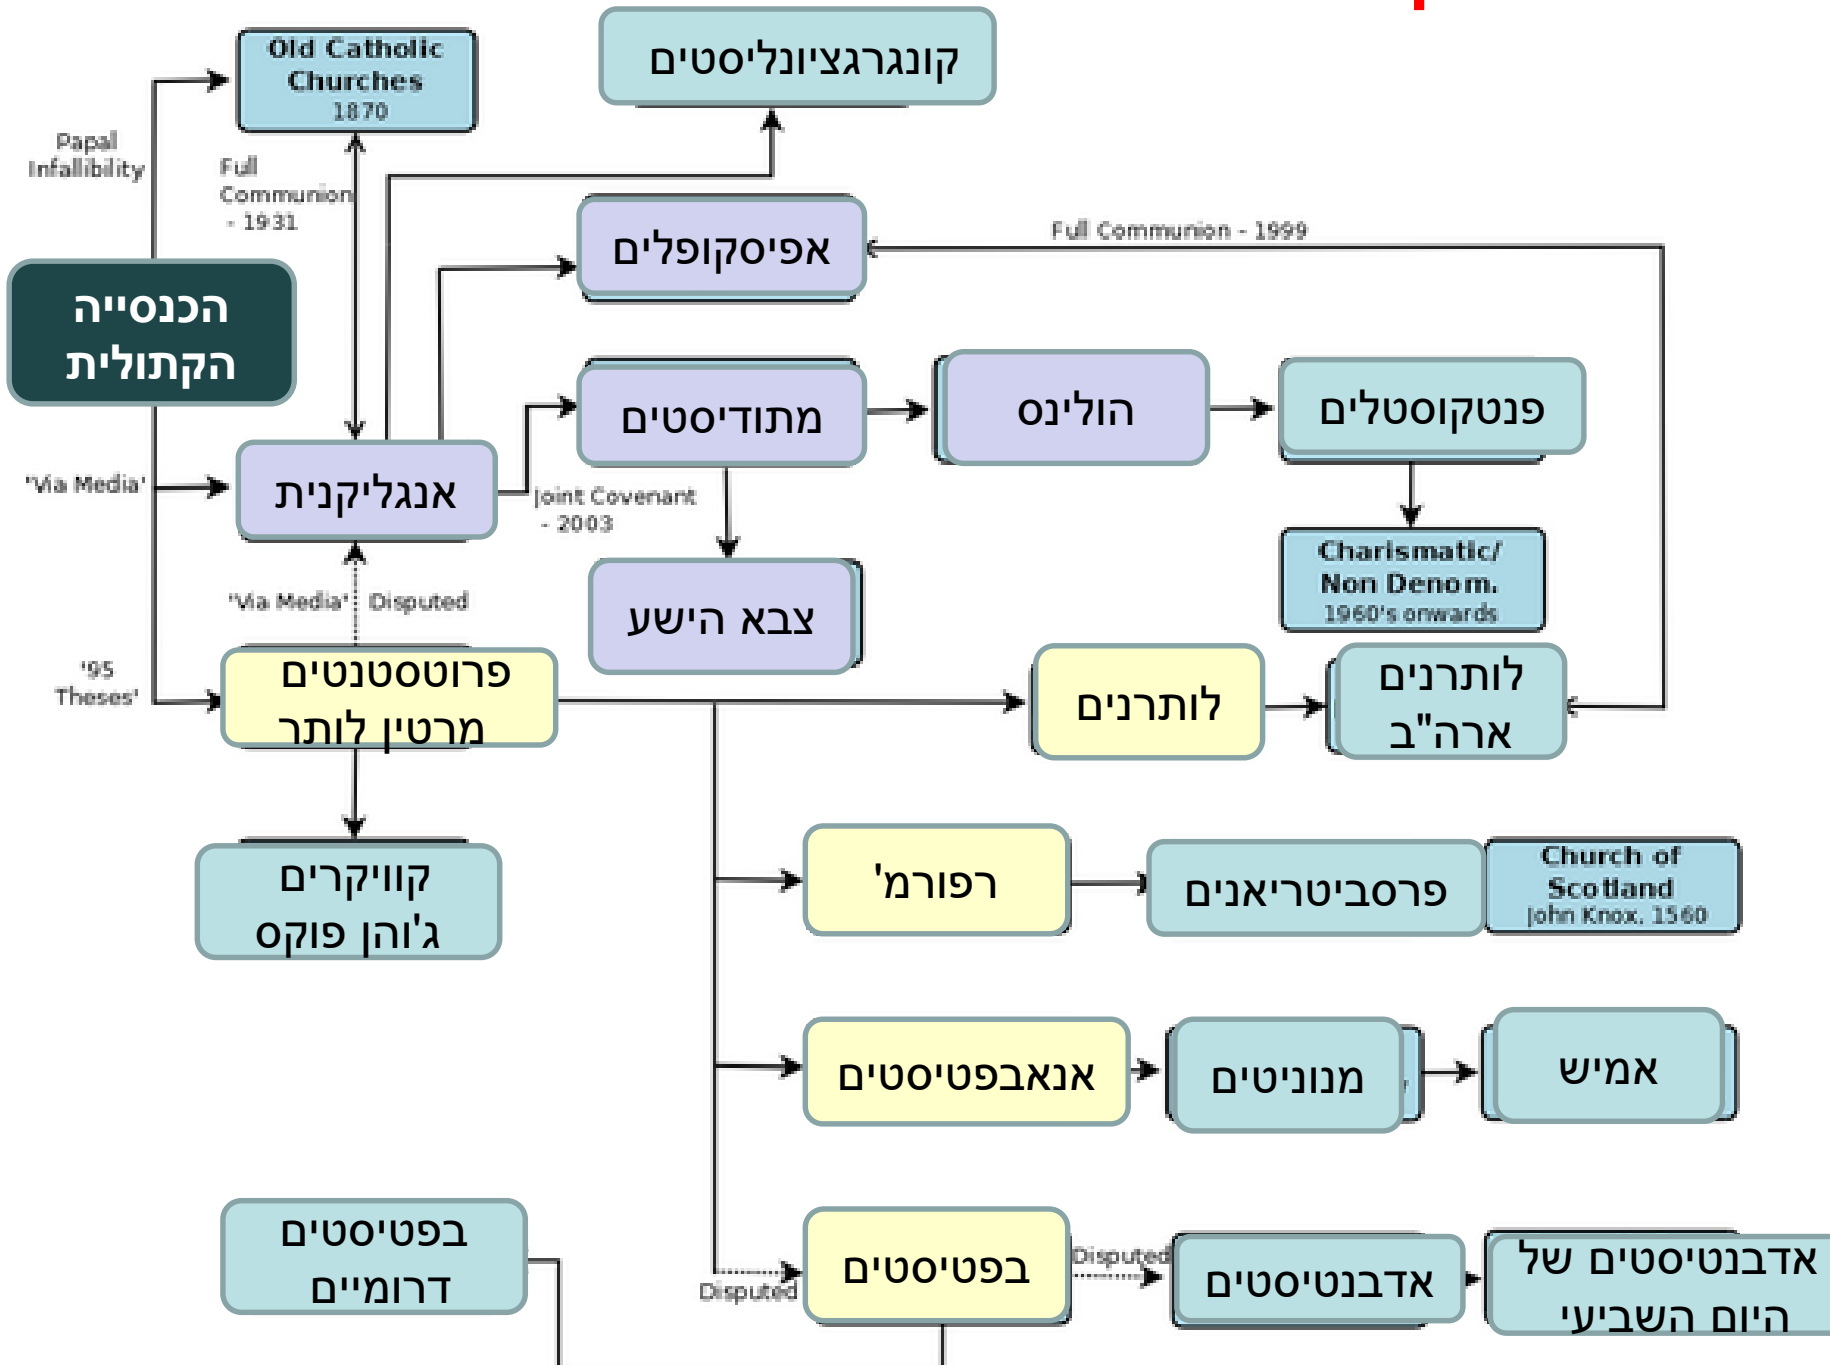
Old Catholic Churches 1870

קונגרגציונליסטים

Papal Infallibility

Full Communion - 1931

אפיסקופלים

Full Communion - 1999

הכנסייה הקתולית

מתודיסטים

הולינס

פנטקוסטלים

'Via Media'

אנגליקנית

Joint Covenant - 2003

Charismatic/ Non Denom. 1960's onwards

צבא הישע

'Via Media' Disputed

'95 Theses'

פרוטסטנטים מרטין לותר

לותרנים

לותרנים ארה"ב

קווייקרים ג'והן פוקס

רפורמ'

פרסביטריאנים

Church of Scotland John Knox, 1560

אנאבפטיסטים

מנוניטים

אמיש

בפטיסטים דרומיים

Disputed

בפטיסטים

Disputed

אדבנטיסטים

אדבנטיסטים של היום השביעי